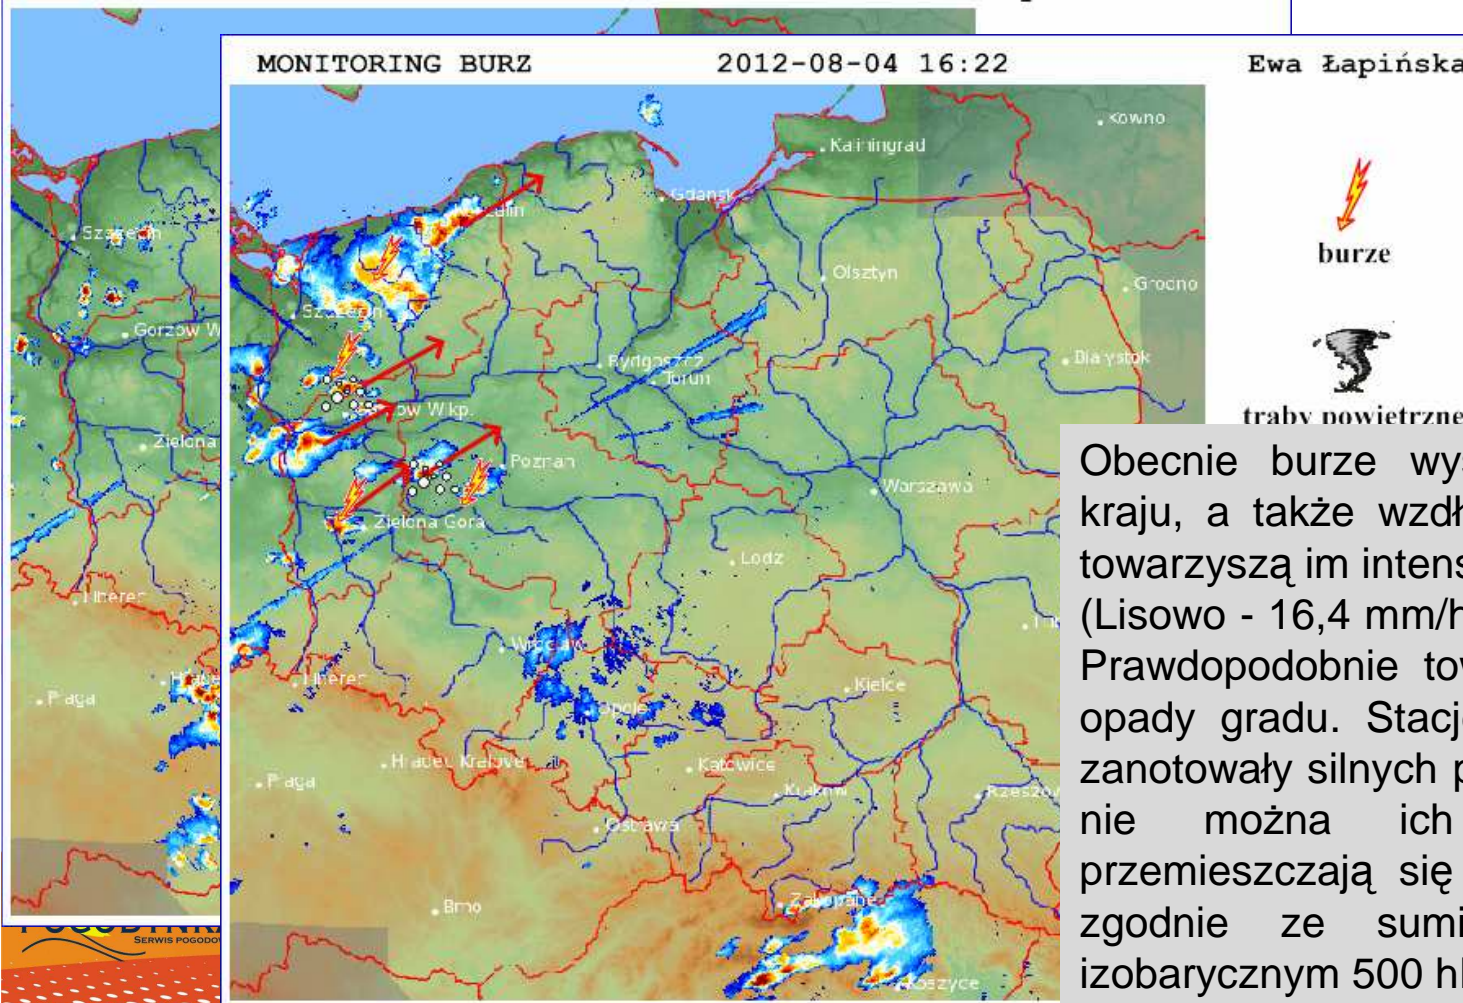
MONITORING BURZ 2012-08-04 16:22 Ewa Łapińska

Kowno
Kaliningrad
Gdansk
Szczecin
Koszalin
Olsztyn
Grodno
Bialystok
Bydgoszcz
Torun
Gorzow Wlkp.
Zielona Gora
Poznan
Warszawa
Lodz
Liberec
Wroclaw
Opole
Kielce
Hradec Kralove
Katowice
Krakow
Rzeszow
Praga
Ostrawa
Brno
Zakopane
Koszyce

burze

traby powietrzne

SERWIS POGODOWY

Obecnie burze wy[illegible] kraju, a także wzdł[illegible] towarzyszą im intens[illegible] (Lisowo - 16,4 mm/h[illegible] Prawdopodobnie tow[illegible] opady gradu. Stacj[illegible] zanotowały silnych p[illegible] nie można ich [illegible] przemieszczają się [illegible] zgodnie ze sumi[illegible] izobarycznym 500 hP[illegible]